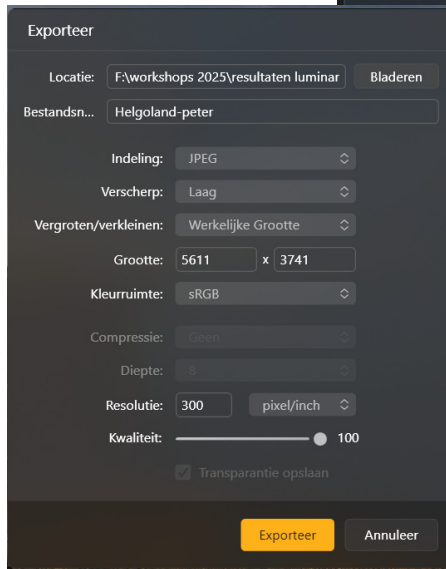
Exporteer

Locatie: F:\workshops 2025\resultaten luminar Bladeren

Bestandsn... Helgoland-peter

Indeling: JPEG

Verscherp: Laag

Vergroten/verkleinen: Werkelijke Grootte

Grootte: 5611 x 3741

Kleurruimte: sRGB

Compressie: Geen

Diepte: 8

Resolutie: 300 pixel/inch

Kwaliteit: 100

Transparantie opslaan

Exporteer Annuleer